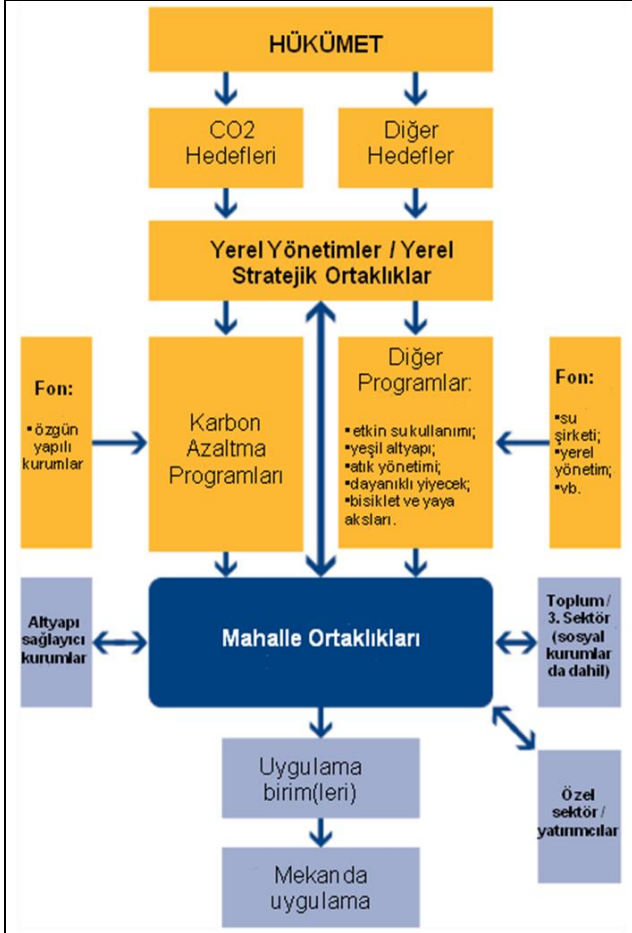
HÜKÜMET

CO2 Hedefleri

Diğer Hedefler

Yerel Yönetimler / Yerel Stratejik Ortaklıklar

Fon:
•özgün yapılı kurumlar

Karbon Azaltma Programları

Diğer Programlar:
•etkin su kullanımı;
•yeşil altyapı;
•atık yönetimi;
•dayanıklı yiyecek;
•bisiklet ve yaya aksları.

Fon:
•su şirketi;
•yerel yönetim;
•vb.

Altyapı sağlayıcı kurumlar

Mahalle Ortaklıkları

Toplum / 3. Sektör (sosyal kurumlar da dahil)

Uygulama birim(leri)

Özel sektör / yatırımcılar

Mekanda uygulama